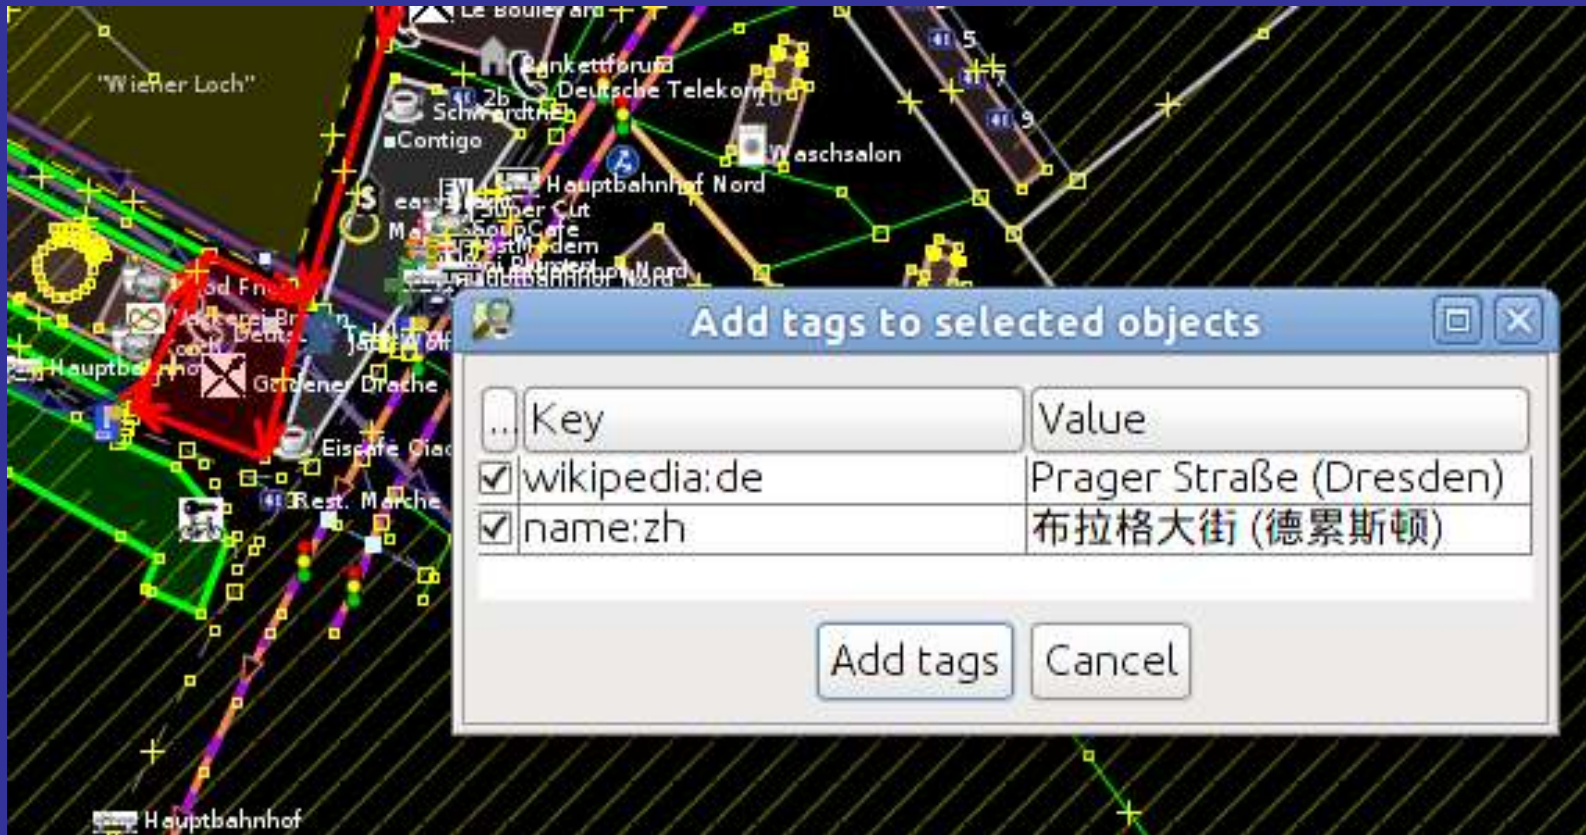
Le Boulevard

"Wiener Loch"

Bankettforum

Deutsche Telekom

2b

Schwerdtner

Contigo

5

7

9

Waschsalon

Hauptbahnhof Nord

Super Cut

SoupCafe

Hauptbahnhof Nord

Golden Drache

Eiscafe Ciao

Rest. Marche

Hauptbahnhof

Hauptbahnhof

Add tags to selected objects

| ... | Key | Value |
|---|---|---|
| ☑ | wikipedia:de | Prager Straße (Dresden) |
| ☑ | name:zh | 布拉格大街 (德累斯顿) |

Add tags

Cancel